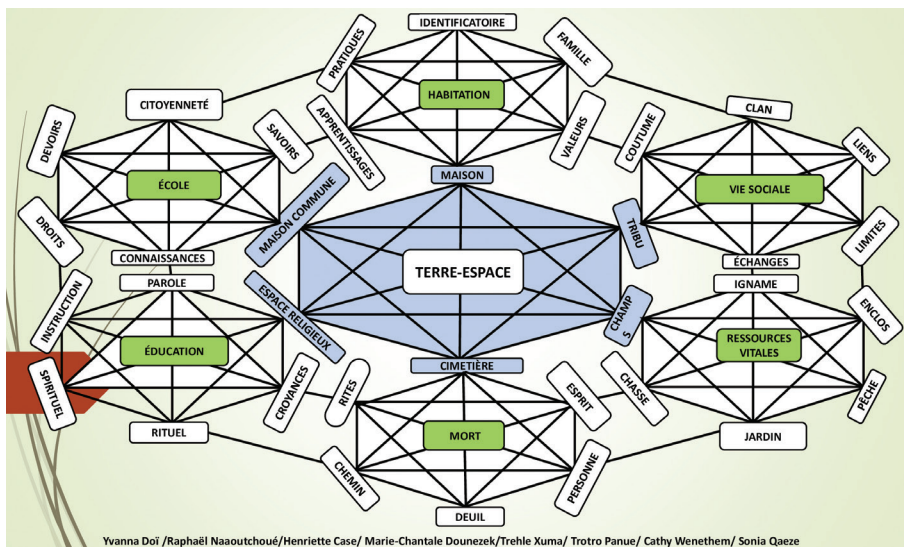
IDENTIFICATOIRE
PRATIQUES
FAMILLE
HABITATION
CITOYENNETÉ
APPRENTISSAGES
VALEURS
COUTUME
CLAN
DEVOIRS
SAVOIRS
LIENS
ÉCOLE
MAISON
VIE SOCIALE
MAISON COMMUNE
TRIBU
DROITS
LIMITES
CONNAISSANCES
TERRE-ESPACE
ÉCHANGES
PAROLE
IGNAME
ESPACE RELIGIEUX
CHAMPS
INSTRUCTION
ENCLOS
ÉDUCATION
RESSOURCES VITALES
CIMETIÈRE
SPIRITUEL
CROYANCES
RITES
ESPRIT
CHASSE
PÊCHE
MORT
RITUEL
JARDIN
CHEMIN
PERSONNE
DEUIL
Yvanna Doï /Raphaël Naaoutchoué/Henriette Case/ Marie-Chantale Dounezek/Trehle Xuma/ Trotro Panue/ Cathy Wenethem/ Sonia Qaeze